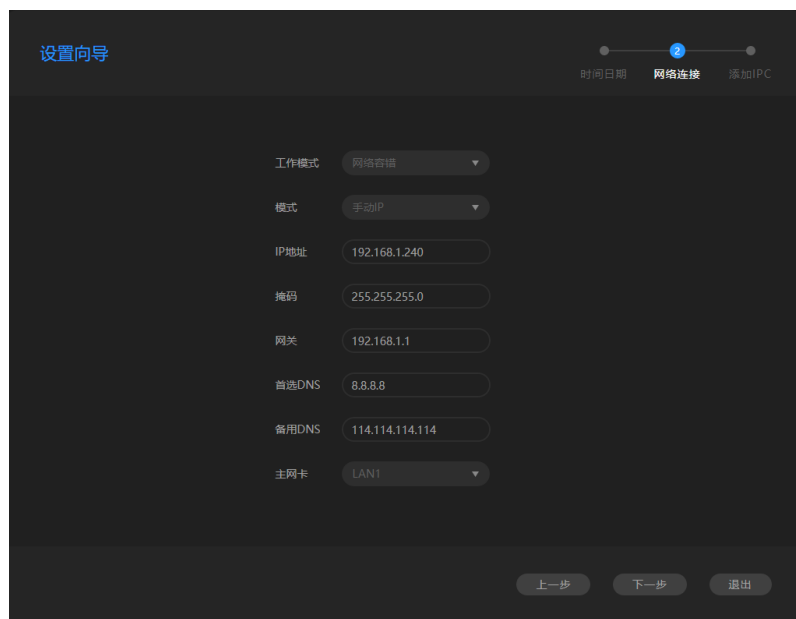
设置向导

2

时间日期 网络连接 添加IPC

工作模式 网络容错

模式 手动IP

IP地址 192.168.1.240

掩码 255.255.255.0

网关 192.168.1.1

首选DNS 8.8.8.8

备用DNS 114.114.114.114

主网卡 LAN1

上一步 下一步 退出